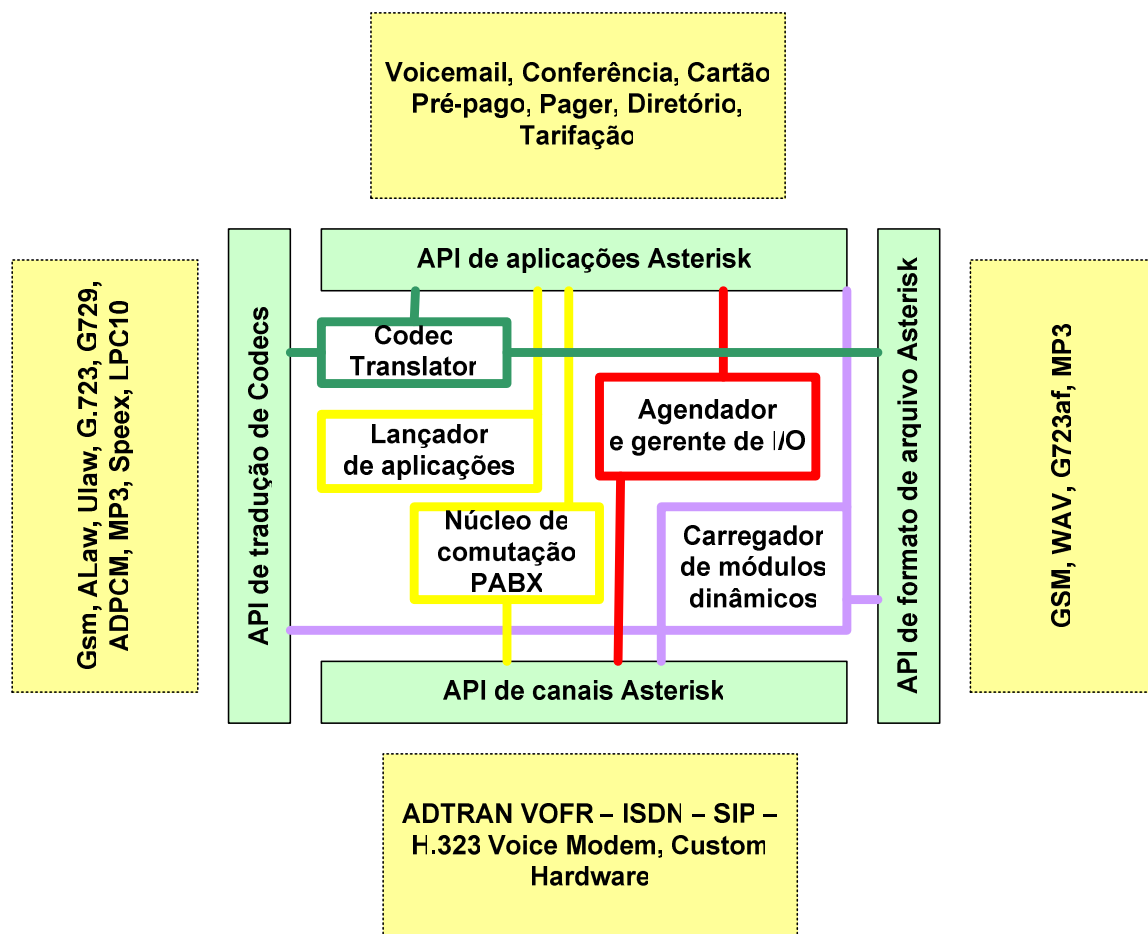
Voicemail, Conferência, Cartão Pré-pago, Pager, Diretório, Tarifação

Gsm, ALaw, Ulaw, G.723, G729, ADPCM, MP3, Speex, LPC10

API de tradução de Codecs

API de aplicações Asterisk

Codec Translator

Lançador de aplicações

Agendador e gerente de I/O

Núcleo de comutação PABX

Carregador de módulos dinâmicos

API de canais Asterisk

API de formato de arquivo Asterisk

GSM, WAV, G723af, MP3

ADTRAN VOFR – ISDN – SIP – H.323 Voice Modem, Custom Hardware